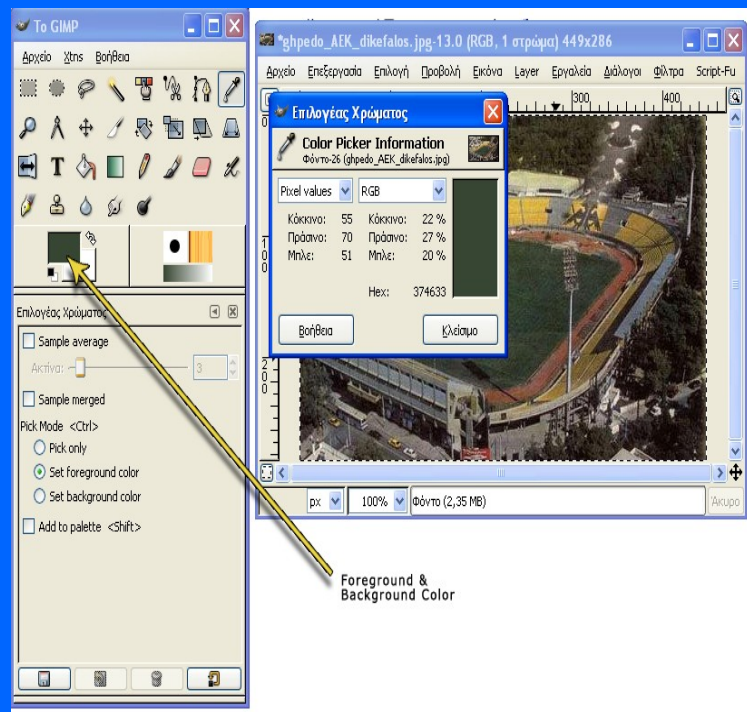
To GIMP

Αρχείο Xtns Βοήθεια

Επιλογέας Χρώματος

Sample average

Ακτίνα: 3

Sample merged

Pick Mode <Ctrl>

Pick only

Set foreground color

Set background color

Add to palette <Shift>

*ghpedo_AEK_dikefalos.jpg-13.0 (RGB, 1 στρώμα) 449x286

Αρχείο Επεξεργασία Επιλογή Προβολή Εικόνα Layer Εργαλεία Διάλογοι Φίλτρα Script-Fu

300 400

Επιλογέας Χρώματος

Color Picker Information

Φόντο-26 (ghpedo_AEK_dikefalos.jpg)

Pixel values RGB

| | | | |
|---|---|---|---|
| Κόκκινο: | 55 | Κόκκινο: | 22 % |
| Πράσινο: | 70 | Πράσινο: | 27 % |
| Μπλε: | 51 | Μπλε: | 20 % |
| | | Hex: | 374633 |

Βοήθεια Κλείσιμο

px 100% Φόντο (2,35 MB) Άκυρο

Foreground & Background Color